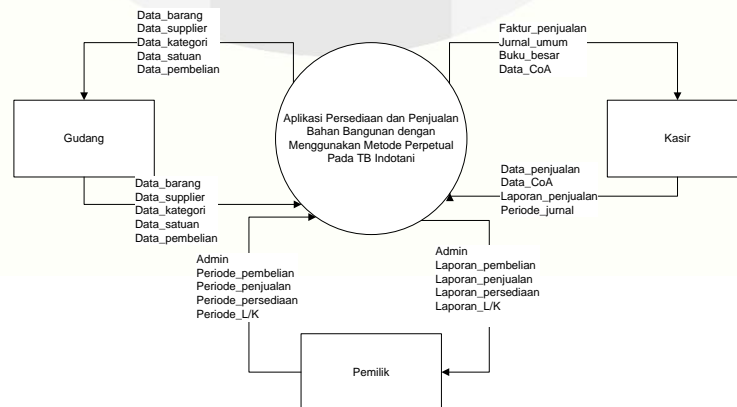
Data_barang
Data_supplier
Data_kategori
Data_satuan
Data_pembelian

Faktur_penjualan
Jurnal_umum
Buku_besar
Data_CoA

Aplikasi Persediaan dan Penjualan Bahan Bangunan dengan Menggunakan Metode Perpetual Pada TB Indotani

Gudang

Kasir

Data_penjualan
Data_CoA
Laporan_penjualan
Periode_jurnal

Data_barang
Data_supplier
Data_kategori
Data_satuan
Data_pembelian

Admin
Periode_pembelian
Periode_penjualan
Periode_persediaan
Periode_L/K

Admin
Laporan_pembelian
Laporan_penjualan
Laporan_persediaan
Laporan_L/K

Pemilik